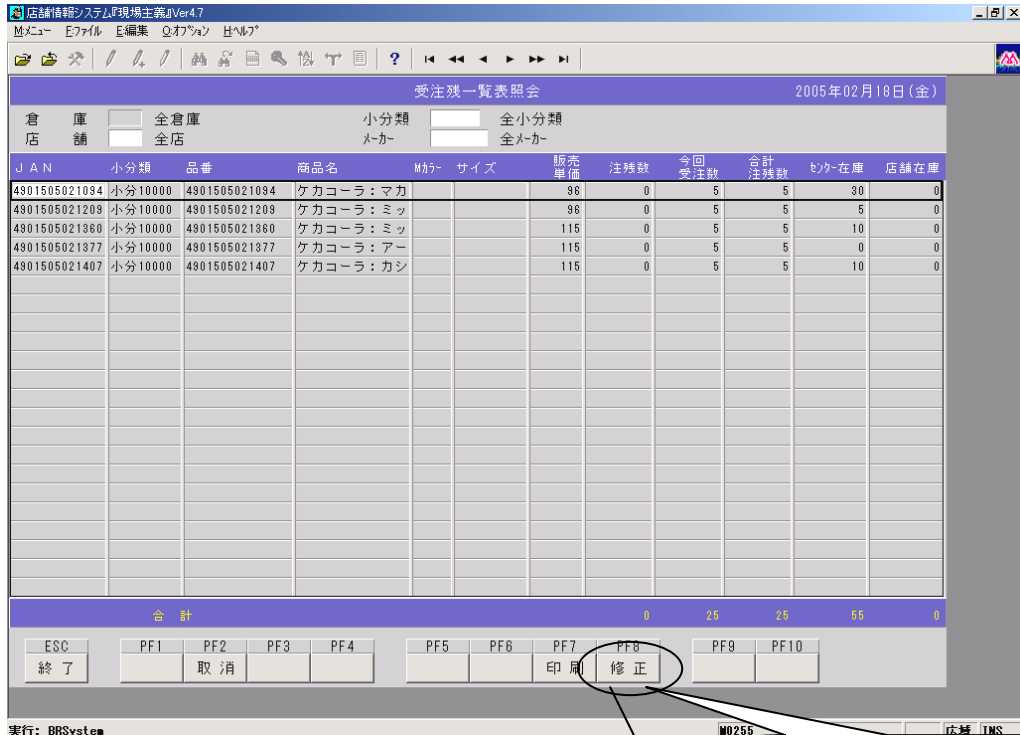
店舗情報システム『現場主義』Ver4.7
M:メニュー E:ファイル E:編集 O:オプション H:ヘルプ

受注残一覧表照会 2005年02月18日(金)

倉 庫 全倉庫
店 舗 全店
小分類 全小分類
メーカー 全メーカー

| JAN | 小分類 | 品番 | 商品名 | Mカラー | サイズ | 販売単価 | 注残数 | 今回受注数 | 合計注残数 | センター在庫 | 店舗在庫 |
|---|---|---|---|---|---|---|---|---|---|---|---|
| 4901505021094 | 小分10000 | 4901505021094 | ケカコーラ:マカ | | | 96 | 0 | 5 | 5 | 30 | 0 |
| 4901505021209 | 小分10000 | 4901505021209 | ケカコーラ:ミッ | | | 96 | 0 | 5 | 5 | 5 | 0 |
| 4901505021360 | 小分10000 | 4901505021360 | ケカコーラ:ミッ | | | 115 | 0 | 5 | 5 | 10 | 0 |
| 4901505021377 | 小分10000 | 4901505021377 | ケカコーラ:アー | | | 115 | 0 | 5 | 5 | 0 | 0 |
| 4901505021407 | 小分10000 | 4901505021407 | ケカコーラ:カシ | | | 115 | 0 | 5 | 5 | 10 | 0 |
| 合 計 | | | | | | | 0 | 25 | 25 | 55 | 0 |

ESC 終了
PF1
PF2 取消
PF3
PF4
PF5
PF6
PF7 印刷
PF8 修正
PF9
PF10

実行: BRSystem
M0255
広基 INS